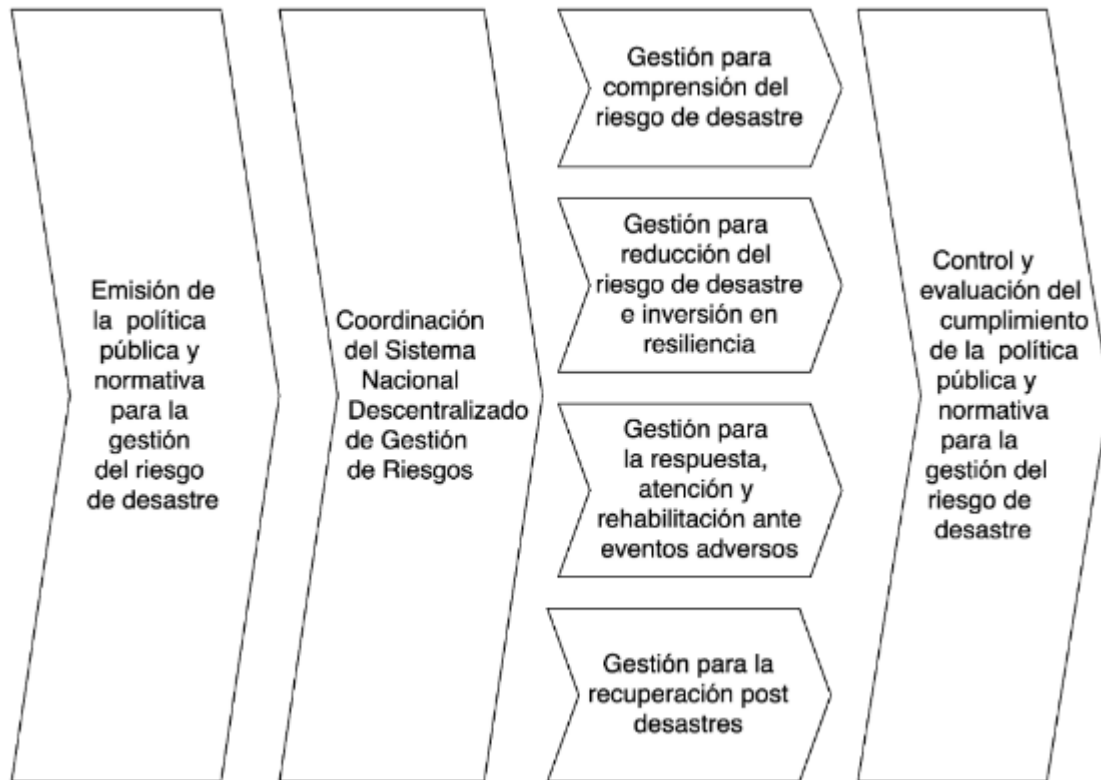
Emisión de la política pública y normativa para la gestión del riesgo de desastre

Coordinación del Sistema Nacional Descentralizado de Gestión de Riesgos

Gestión para comprensión del riesgo de desastre

Gestión para reducción del riesgo de desastre e inversión en resiliencia

Gestión para la respuesta, atención y rehabilitación ante eventos adversos

Gestión para la recuperación post desastres

Control y evaluación del cumplimiento de la política pública y normativa para la gestión del riesgo de desastre